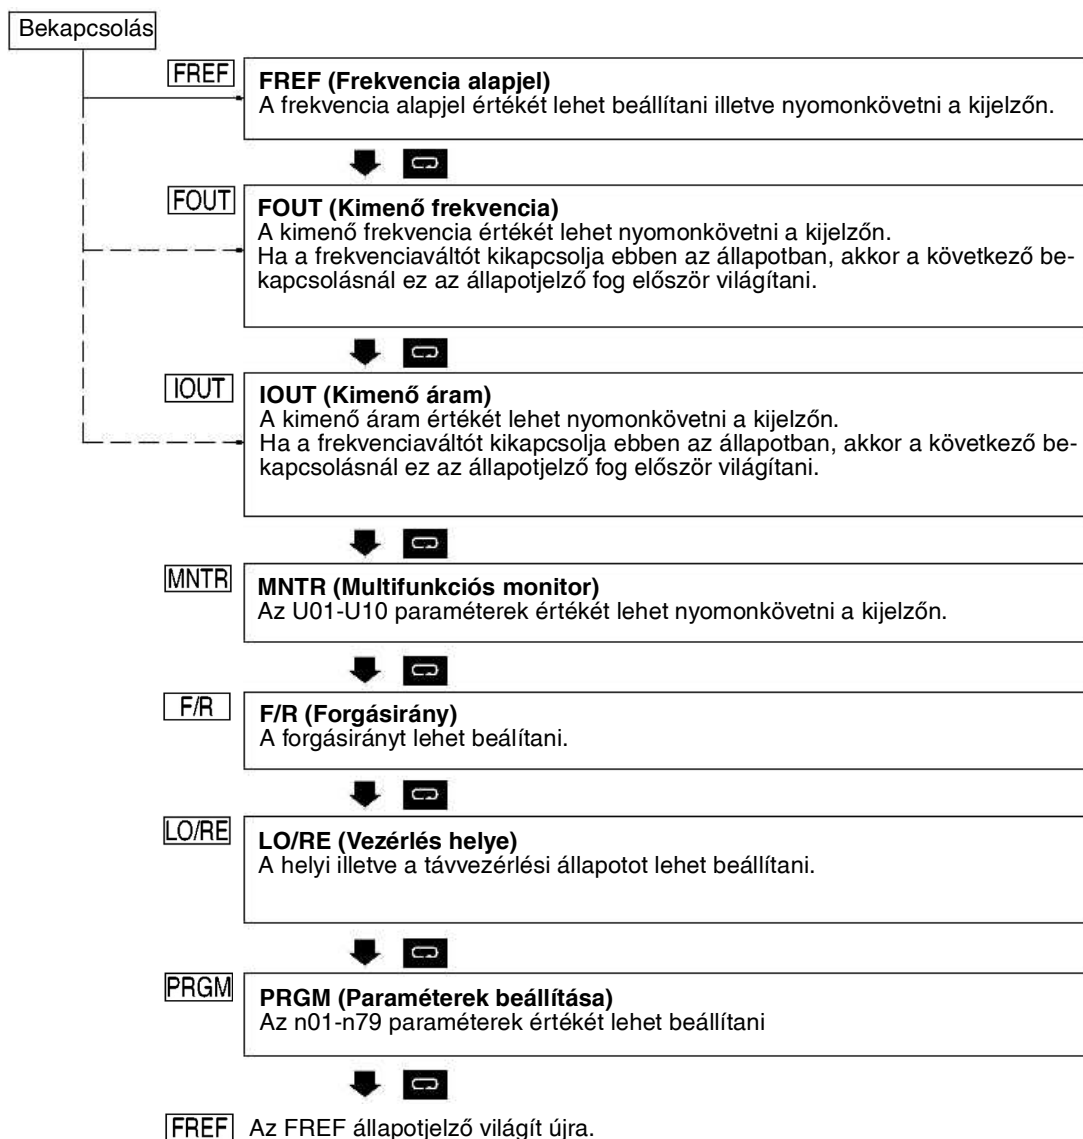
Bekapcsolás

FREF

**FREF (Frekvencia alapjel)**
A frekvencia alapjel értékét lehet beállítani illetve nyomonkövetni a kijelzőn.

FOUT

**FOUT (Kimenő frekvencia)**
A kimenő frekvencia értékét lehet nyomonkövetni a kijelzőn.
Ha a frekvenciaváltót kikapcsolja ebben az állapotban, akkor a következő bekapcsolásnál ez az állapotjelző fog először világítani.

IOUT

**IOUT (Kimenő áram)**
A kimenő áram értékét lehet nyomonkövetni a kijelzőn.
Ha a frekvenciaváltót kikapcsolja ebben az állapotban, akkor a következő bekapcsolásnál ez az állapotjelző fog először világítani.

MNTR

**MNTR (Multifunkciós monitor)**
Az U01-U10 paraméterek értékét lehet nyomonkövetni a kijelzőn.

F/R

**F/R (Forgásirány)**
A forgásirányt lehet beálítani.

LO/RE

**LO/RE (Vezérlés helye)**
A helyi illetve a távvezérlési állapotot lehet beállítani.

PRGM

**PRGM (Paraméterek beállítása)**
Az n01-n79 paraméterek értékét lehet beállítani

FREF Az FREF állapotjelző világít újra.